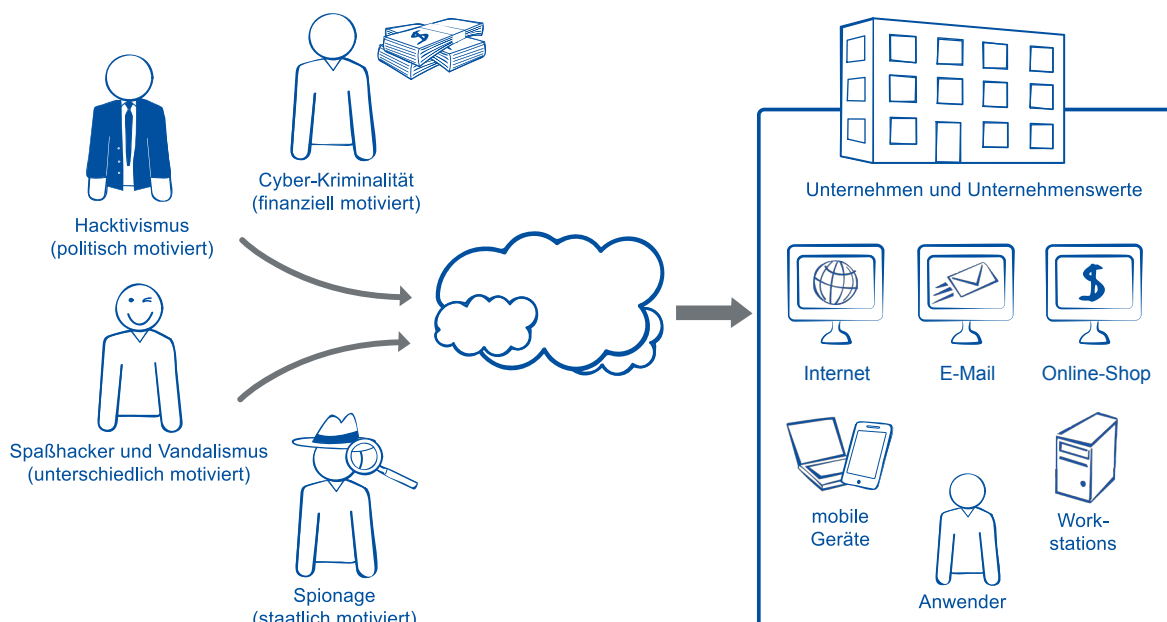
Cyber-Kriminalität
(finanziell motiviert)

Hacktivismus
(politisch motiviert)

Spaßhacker und Vandalismus
(unterschiedlich motiviert)

Spionage
(staatlich motiviert)

Unternehmen und Unternehmenswerte

Internet

E-Mail

Online-Shop

mobile
Geräte

Anwender

Work-
stations